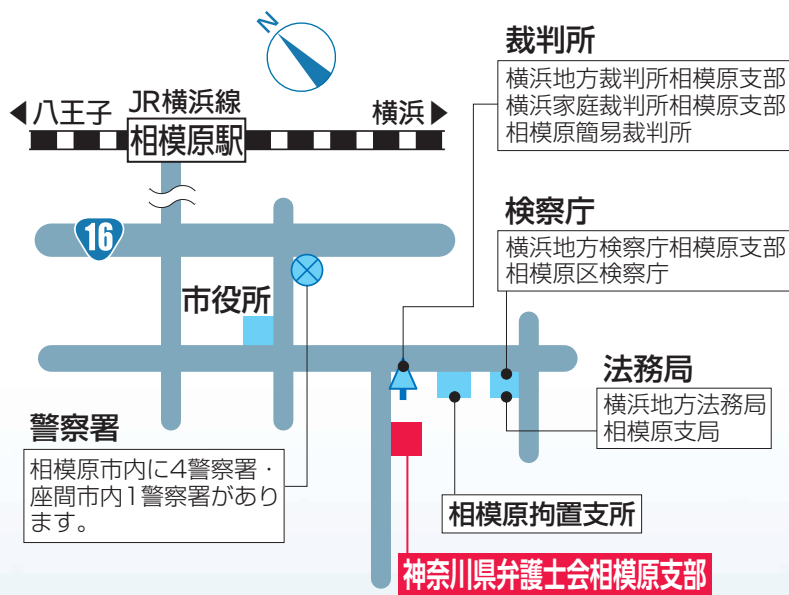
N

裁判所

横浜地方裁判所相模原支部
横浜家庭裁判所相模原支部
相模原簡易裁判所

八王子

JR横浜線

相模原駅

横浜

16

検察庁

横浜地方検察庁相模原支部
相模原区検察庁

市役所

法務局

横浜地方法務局
相模原支局

警察署

相模原市内に4警察署・座間市内1警察署があります。

相模原拘置支所

神奈川県弁護士会相模原支部